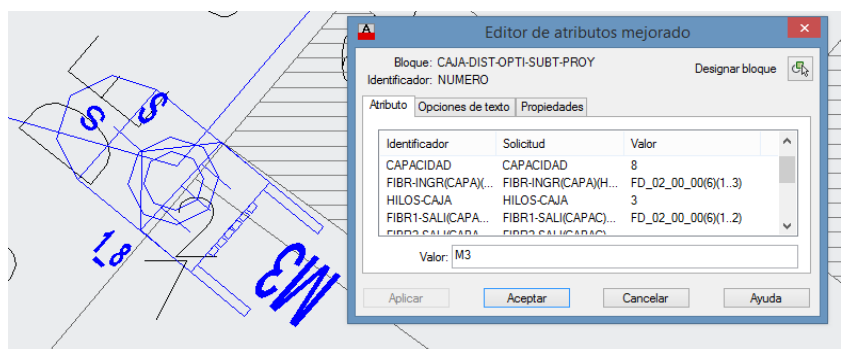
S
S
1.8
M3

Editor de atributos mejorado

Bloque: CAJA-DIST-OPTI-SUBT-PROY
Identificador: NUMERO
Designar bloque

Atributo | Opciones de texto | Propiedades

| Identificador | Solicitud | Valor |
|---|---|---|
| CAPACIDAD | CAPACIDAD | 8 |
| FIBR-INGR(CAPA)(... | FIBR-INGR(CAPA)(H... | FD_02_00_00(6)(1..3) |
| HILOS-CAJA | HILOS-CAJA | 3 |
| FIBR1-SALI(CAPA... | FIBR1-SALI(CAPAC)... | FD_02_00_00(6)(1..2) |
| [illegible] | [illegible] | |

Valor: M3

Aplicar | Aceptar | Cancelar | Ayuda